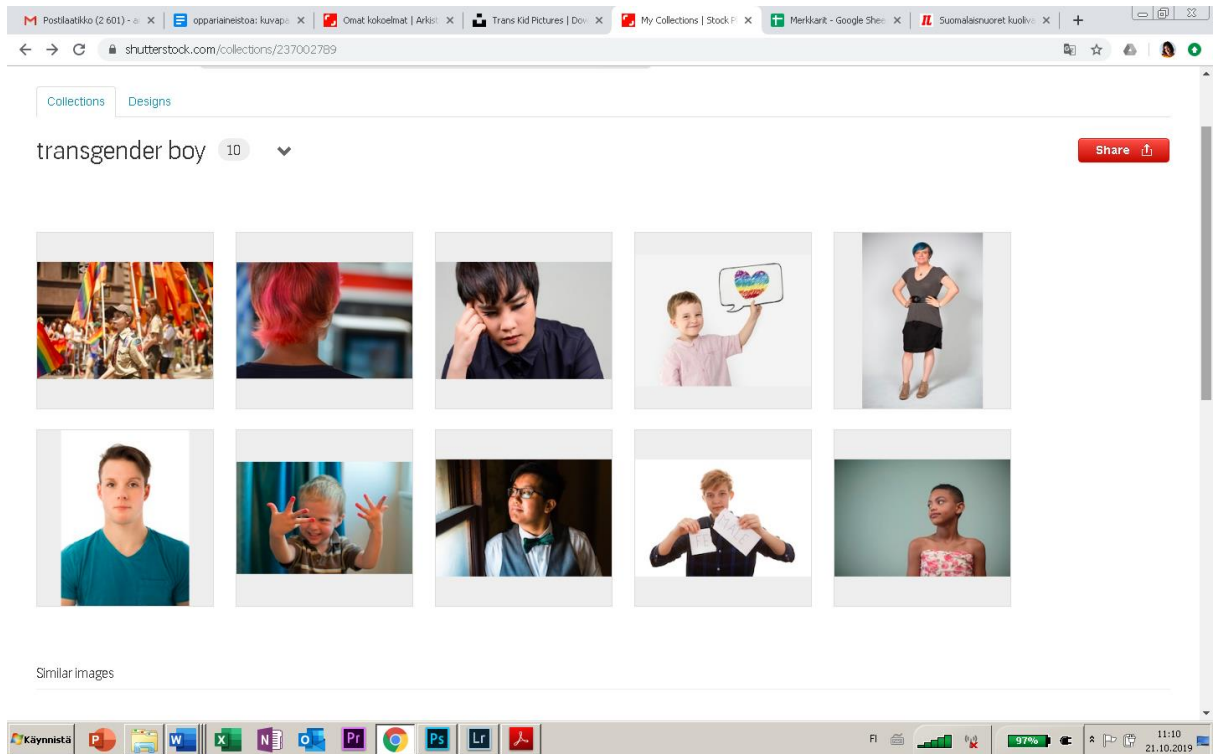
Postilaatikko (2 601) - a ×
oppariaineistoa: kuvapa ×
Omat kokoelmat | Arkist ×
Trans Kid Pictures | Dov ×
My Collections | Stock P ×
Merkkarit - Google Shee ×
Suomalaisnuoret kuoliva ×
+

shutterstock.com/collections/237002789

Collections
Designs

transgender boy 10

Share

Similar images

Käynnistä

FI
97%
11:10
21.10.2019